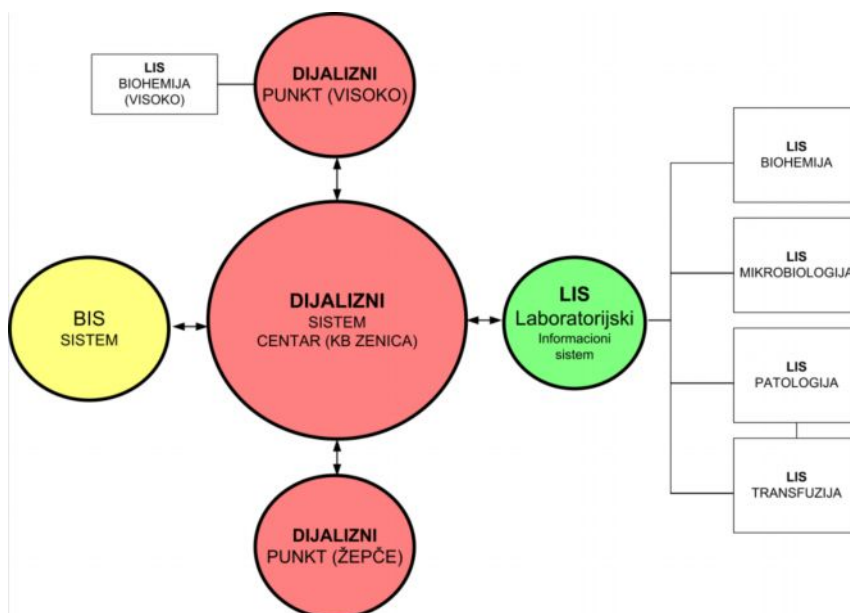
LIS
BIOHEMIJA
(VISOKO)

DIJALIZNI
PUNKT (VISOKO)

LIS
BIOHEMIJA

BIS
SISTEM

DIJALIZNI
SISTEM
CENTAR (KB ZENICA)

LIS
Laboratorijski
Informacioni
sistem

LIS
MIKROBIOLOGIJA

LIS
PATOLOGIJA

LIS
TRANSFUZIJA

DIJALIZNI
PUNKT (ŽEPČE)